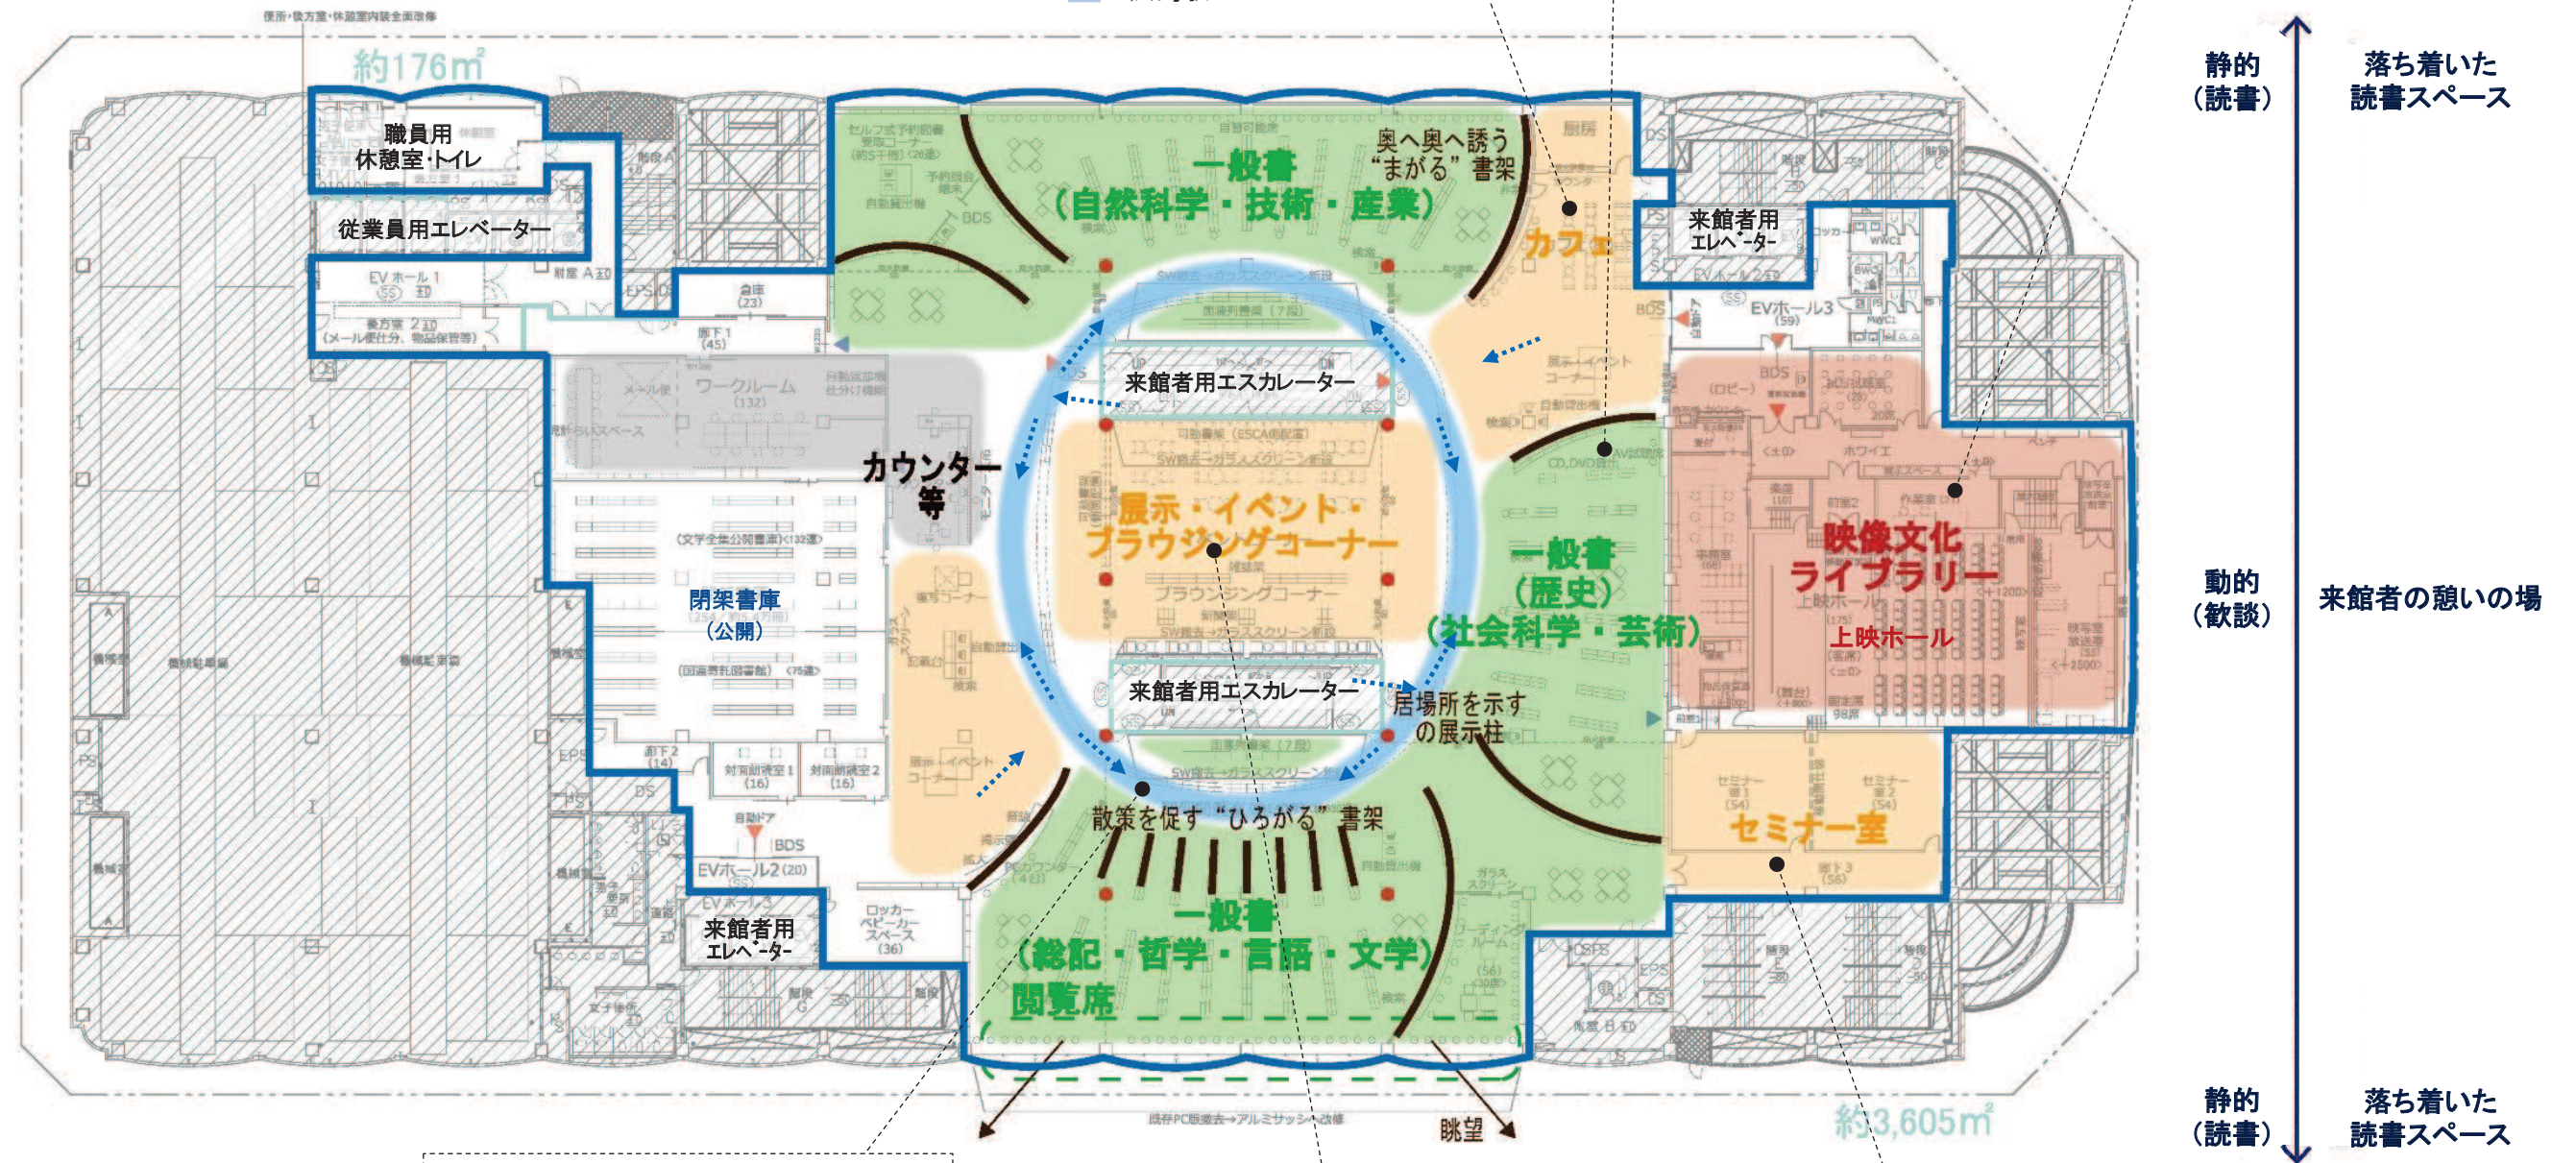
便所・倉庫・休憩室内装全面改修

約176㎡

職員用
休憩室・トイレ

従業員用エレベーター

EVホール1

一般書
（自然科学・技術・産業）

奥へ奥へ誘う
"まがる"書架

カフェ

来館者用
エレベーター

EVホール3

ワークルーム

カウンター
等

来館者用エスカレーター

展示・イベント・
ブラウジングコーナー

一般書
（歴史）
（社会科学・芸術）

映像文化
ライブラリー

上映ホール

閉架書庫
（公開）

来館者用エスカレーター

居場所を示す
の展示柱

散策を促す"ひろがる"書架

EVホール2

来館者用
エレベーター

一般書
（総記・哲学・言語・文学）

閲覧席

セミナー室

眺望

約3,605㎡

静的
（読書）

落ち着いた
読書スペース

動的
（歓談）

来館者の憩いの場

静的
（読書）

落ち着いた
読書スペース